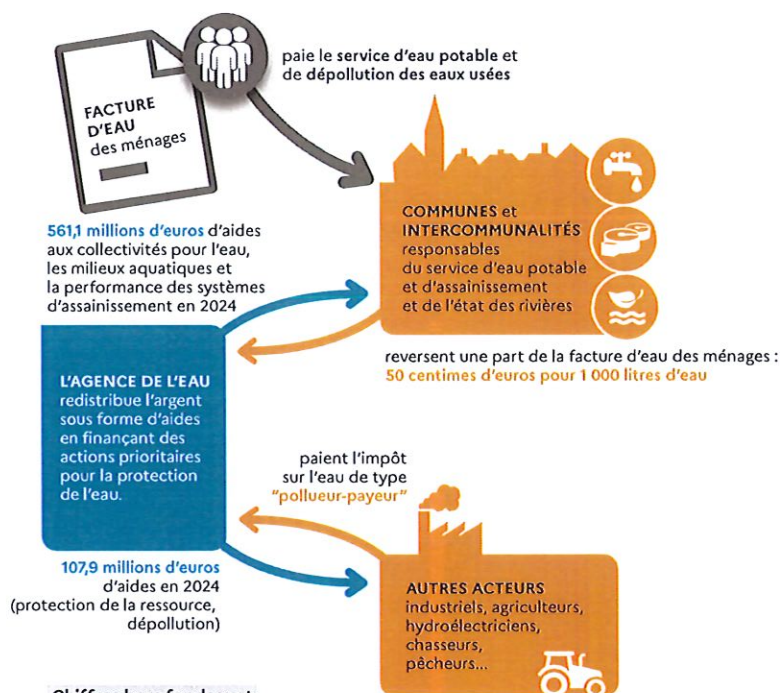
FACTURE D'EAU des ménages

paie le service d'eau potable et de dépollution des eaux usées

COMMUNES et INTERCOMMUNALITÉS responsables du service d'eau potable et d'assainissement et de l'état des rivières

561,1 millions d'euros d'aides aux collectivités pour l'eau, les milieux aquatiques et la performance des systèmes d'assainissement en 2024

reversent une part de la facture d'eau des ménages : 50 centimes d'euros pour 1 000 litres d'eau

L'AGENCE DE L'EAU redistribue l'argent sous forme d'aides en finançant des actions prioritaires pour la protection de l'eau.

paient l'impôt sur l'eau de type "pollueur-payeur"

107,9 millions d'euros d'aides en 2024 (protection de la ressource, dépollution)

AUTRES ACTEURS industriels, agriculteurs, hydroélectriciens, chasseurs, pêcheurs...

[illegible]